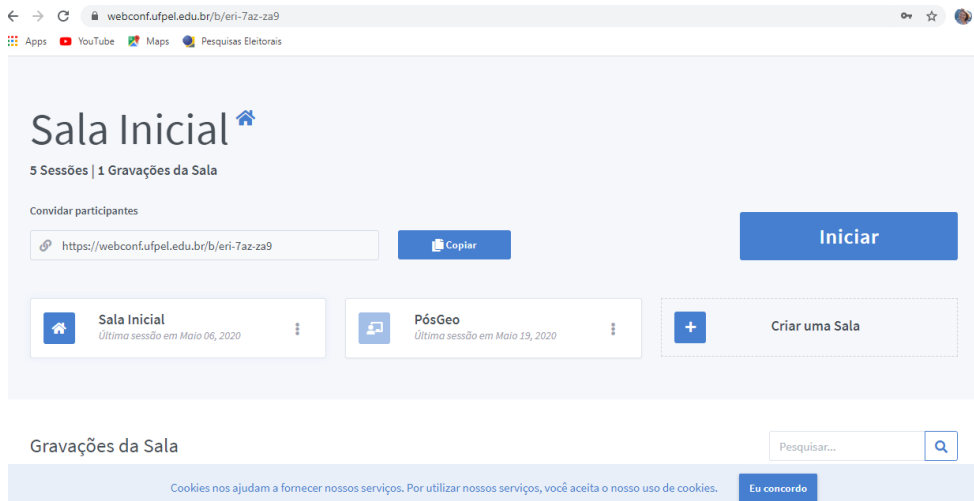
webconf.ufpel.edu.br/b/eri-7az-za9

Apps YouTube Maps Pesquisas Eleitorais

Sala Inicial

5 Sessões | 1 Gravações da Sala

Convidar participantes

https://webconf.ufpel.edu.br/b/eri-7az-za9

Copiar

Iniciar

Sala Inicial
Última sessão em Maio 06, 2020

PósGeo
Última sessão em Maio 19, 2020

Criar uma Sala

Gravações da Sala

Pesquisar...

Cookies nos ajudam a fornecer nossos serviços. Por utilizar nossos serviços, você aceita o nosso uso de cookies.

Eu concordo